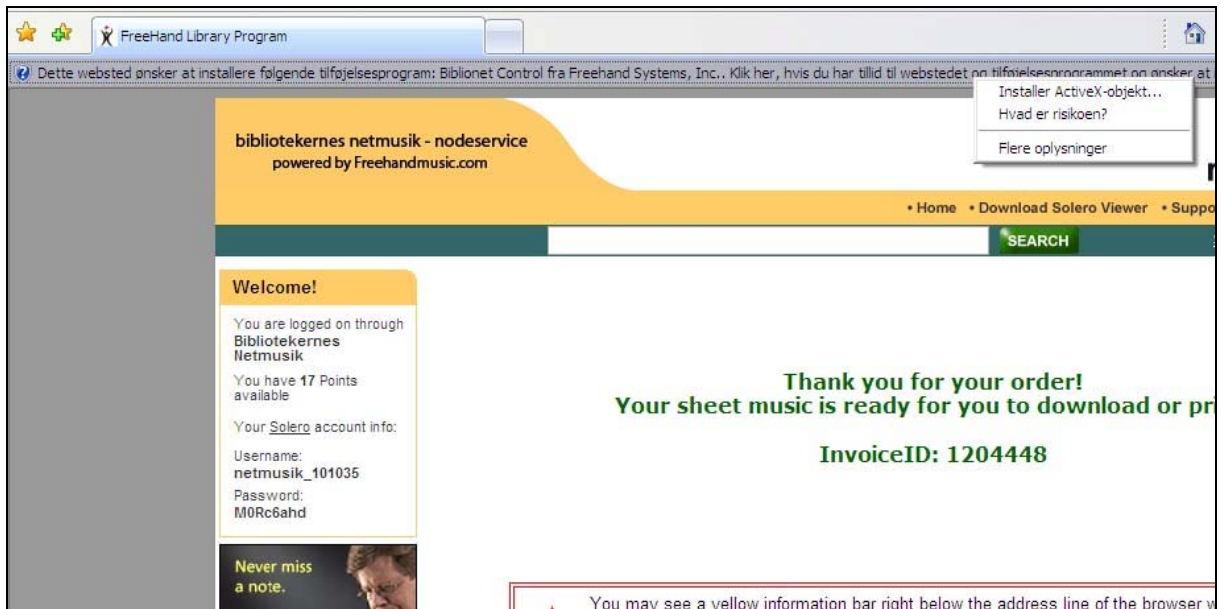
FreeHand Library Program

Dette websted ønsker at installere følgende tilføjelsesprogram: Biblionet Control fra Freehand Systems, Inc.. Klik her, hvis du har tillid til webstedet og tilføjelsesprogrammet og ønsker at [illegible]

Installer ActiveX-objekt...
Hvad er risikoen?
Flere oplysninger

bibliotekernes netmusik - nodeservice
powered by Freehandmusic.com

• Home • Download Solero Viewer • Suppo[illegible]

SEARCH

Welcome!

You are logged on through Bibliotekernes Netmusik

You have 17 Points available

Your Solero account info:

Username:
netmusik_101035
Password:
M0Rc6ahd

Never miss a note.

Thank you for your order!
Your sheet music is ready for you to download or pr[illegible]

InvoiceID: 1204448

You may see a yellow information bar right below the address line of the browser w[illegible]